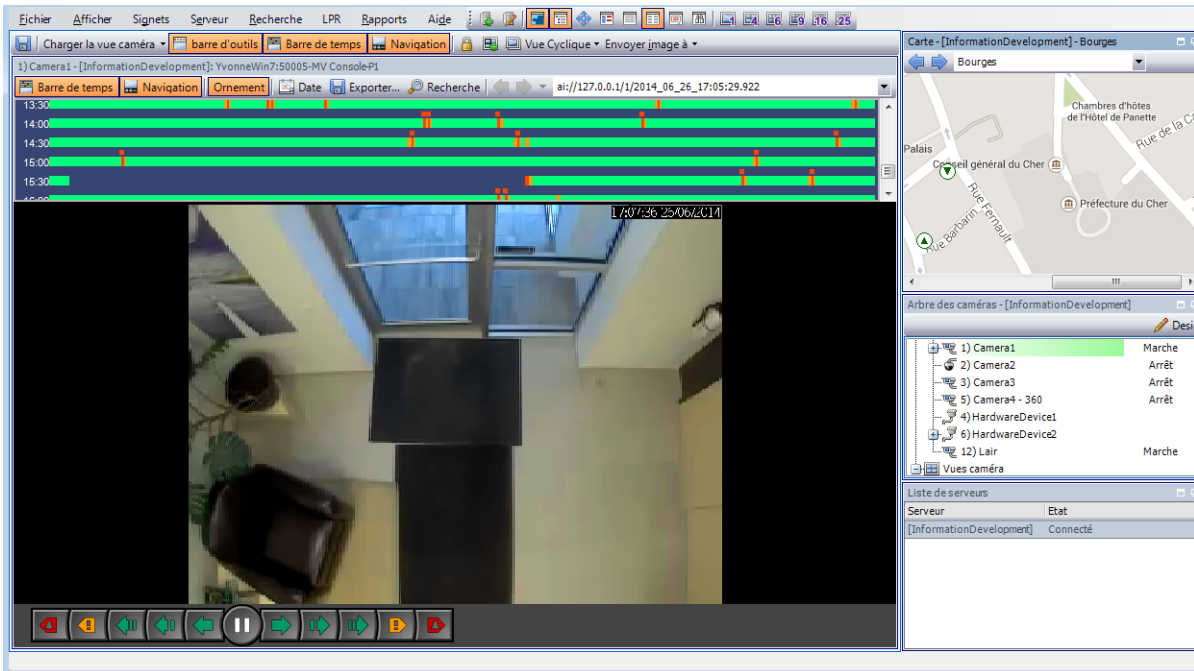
Fichier Afficher Signets Serveur Recherche LPR Rapports Aide

Charger la vue caméra ▾ barre d'outils Barre de temps Navigation Vue Cyclique ▾ Envoyer image à ▾

1) Camera1 - [InformationDevelopment]: YvonneWin7:50005-MV Console-P1

Barre de temps Navigation Ornement Date Exporter... Recherche ai://127.0.0.1/1/2014_06_26_17:05:29.922

13:30
14:00
14:30
15:00
15:30

17:07:36 25/06/2014

Carte - [InformationDevelopment] - Bourges

Bourges

Chambres d'hôtes de l'Hôtel de Panette

Rue de la Ca

Palais

Conseil général du Cher

Rue Fernault

Rue Barbarin

Préfecture du Cher

Arbre des caméras - [InformationDevelopment]

Desi

1) Camera1 Marche
2) Camera2 Arrêt
3) Camera3 Arrêt
5) Camera4 - 360 Arrêt
4) HardwareDevice1
6) HardwareDevice2
12) Lair Marche
Vues caméra

Liste de serveurs

| Serveur | Etat |
|---|---|
| [InformationDevelopment] | Connecté |